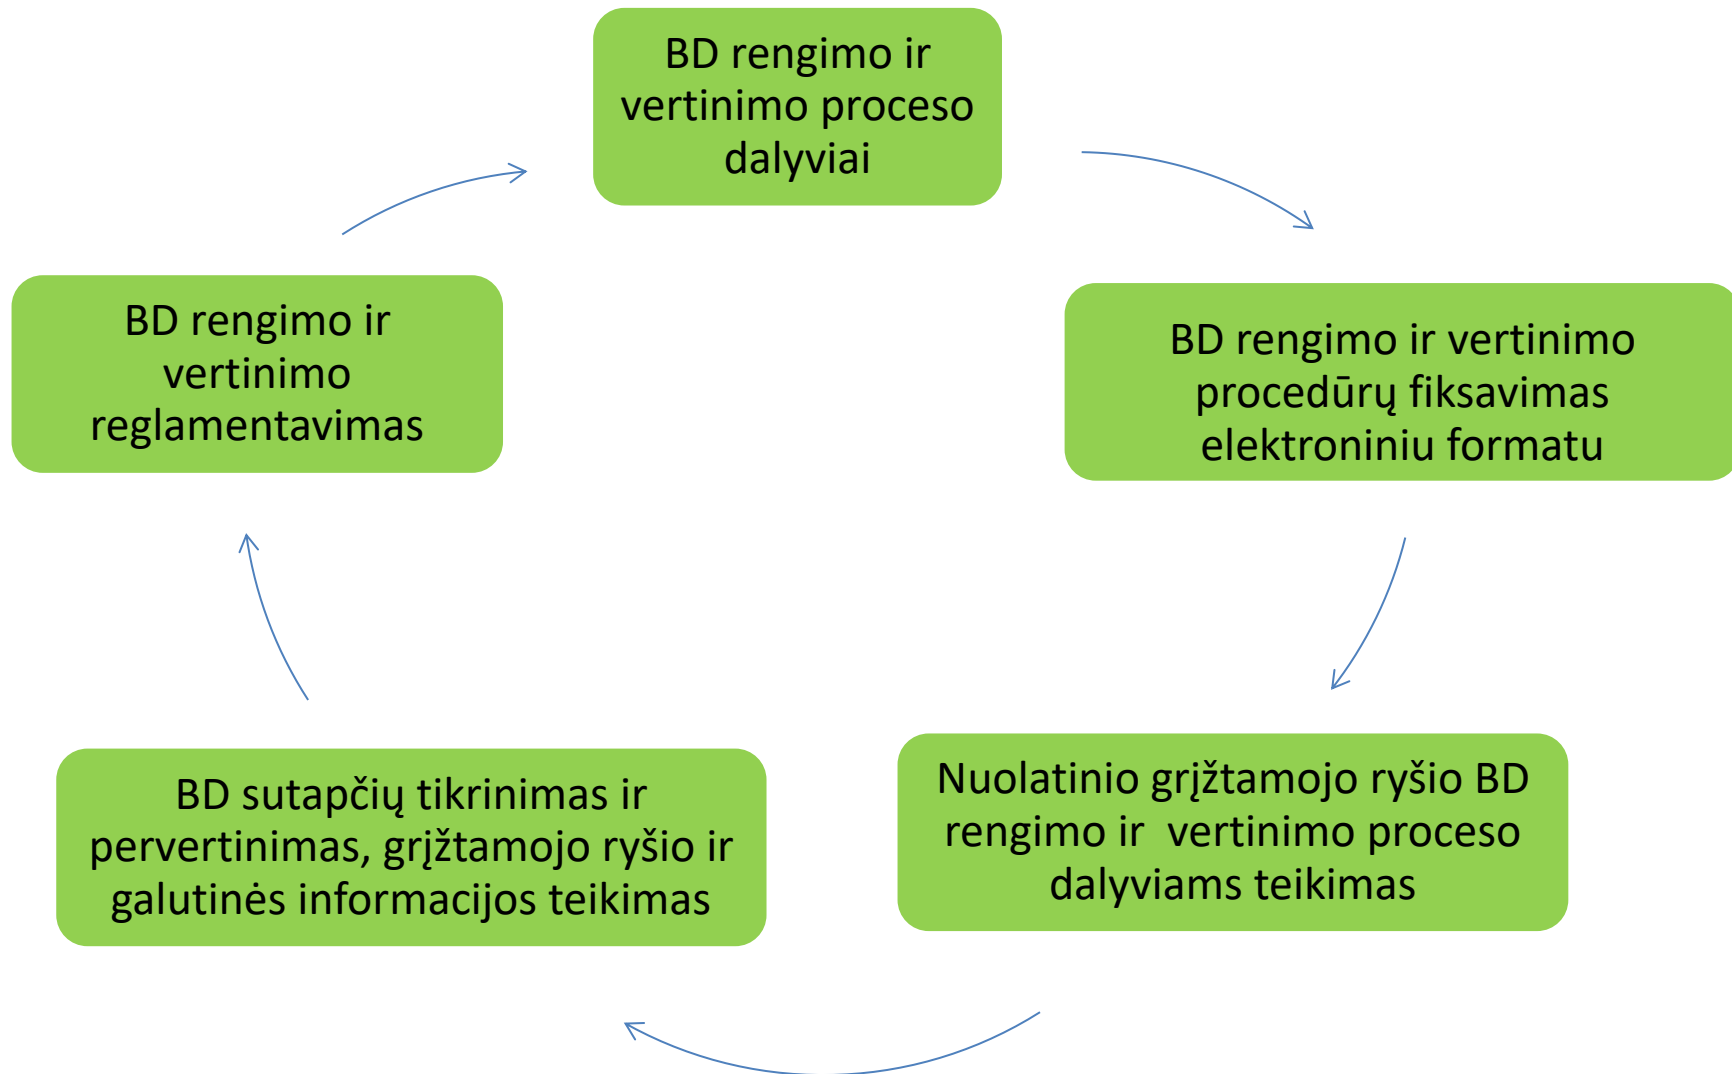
BD rengimo ir vertinimo proceso dalyviai

BD rengimo ir vertinimo procedūrų fiksavimas elektroniniu formatu

Nuolatinio grįžtamojo ryšio BD rengimo ir vertinimo proceso dalyviams teikimas

BD sutapčių tikrinimas ir pervertinimas, grįžtamojo ryšio ir galutinės informacijos teikimas

BD rengimo ir vertinimo reglamentavimas